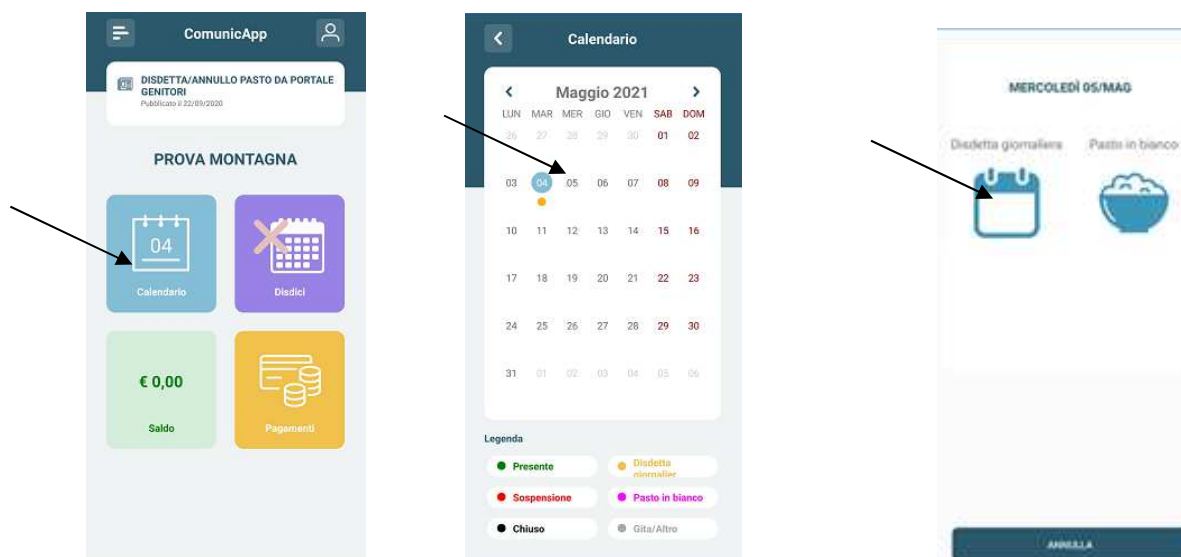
ComunicApp

DISDETTA/ANNULLO PASTO DA PORTALE GENITORI
Pubblicato il 22/09/2020

PROVA MONTAGNA

04
Calendario

Disdici

€ 0,00
Saldo

Pagamenti

Calendario

Maggio 2021

| LUN | MAR | MER | GIO | VEN | SAB | DOM |
|---|---|---|---|---|---|---|
| 26 | 27 | 28 | 29 | 30 | 01 | 02 |
| 03 | 04 | 05 | 06 | 07 | 08 | 09 |
| 10 | 11 | 12 | 13 | 14 | 15 | 16 |
| 17 | 18 | 19 | 20 | 21 | 22 | 23 |
| 24 | 25 | 26 | 27 | 28 | 29 | 30 |
| 31 | 01 | 02 | 03 | 04 | 05 | 06 |

Legenda
Presente
Disdetta giornalier
Sospensione
Pasto in bianco
Chiuso
Gita/Altro

MERCOLEDÌ 05/MAG

Disdetta giornaliera
Pasto in bianco

ANNULLA